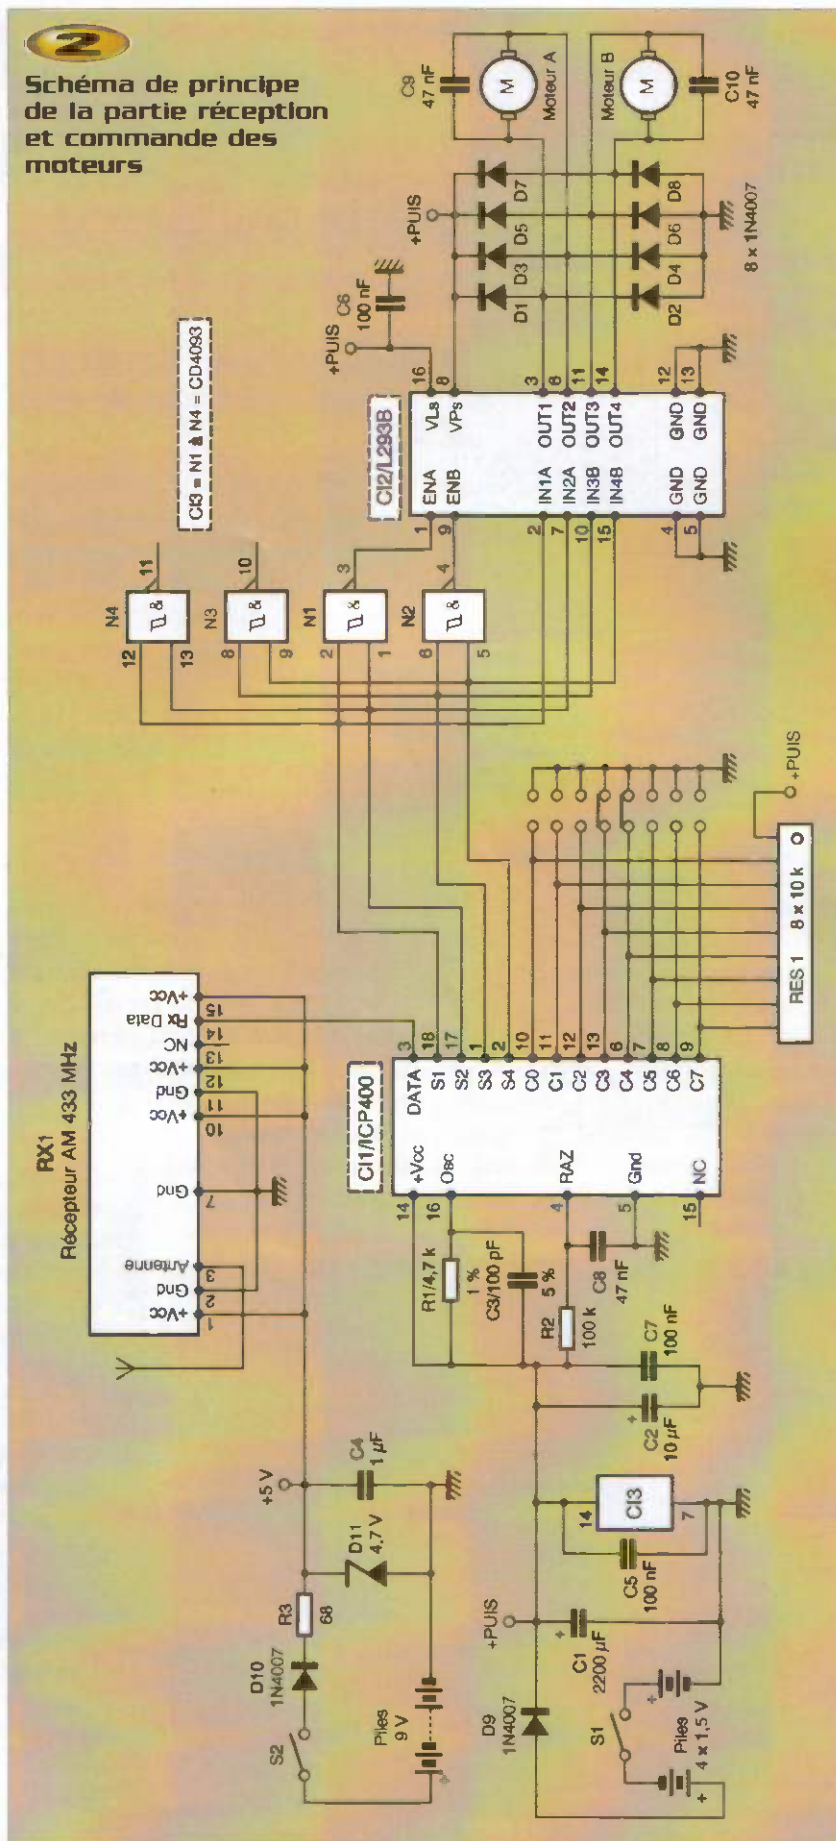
2

Schéma de principe de la partie réception et commande des moteurs

RX1
Récepteur AM 433 MHz

+Vcc 1
Gnd 2
Antenne 3
Gnd 7
10
+Vcc 11
Gnd 12
+Vcc 13
NC 14
Rx Data 14
+Vcc 15

CI1/ICP400
+Vcc 14
Osc 16
RAZ 4
Gnd 5
NC 15
DATA 3
S1 18
S2 17
S3 1
S4 2
C0 10
C1 11
C2 12
C3 13
C4 6
C5 7
C6 8
C7 9

RES 1 8 x 10 k
+PUIS

CI3 = N1 à N4 = CD4093
N4 12 13 11
N3 8 9 10
N1 2 1 3
N2 6 5 4

CI2/L293B
ENA 1
ENB 9
IN1A 2
IN2A 7
IN3B 10
IN4B 15
GND 4
GND 5
VLs 16
VPs 8
OUT1 3
OUT2 6
OUT3 11
OUT4 14
GND 12
GND 13

+PUIS
C6 100 nF
+PUIS
D1 D3 D5 D7
D2 D4 D6 D8
8 x 1N4007
C9 47 nF
Moteur A
M
Moteur B
M
C10 47 nF

S2
D10 1N4007
R3 68
D11 4,7 V
+5 V
C4 1 µF
Piles 9 V

R1/4,7 k 1 %
C3/100 pF 5 %
R2 100 k
C8 47 nF
C7 100 nF
C2 10 µF

+PUIS
D9 1N4007
C1 2200 µF
S1
Piles 4 x 1,5 V
C5 100 nF
CI3
14
7